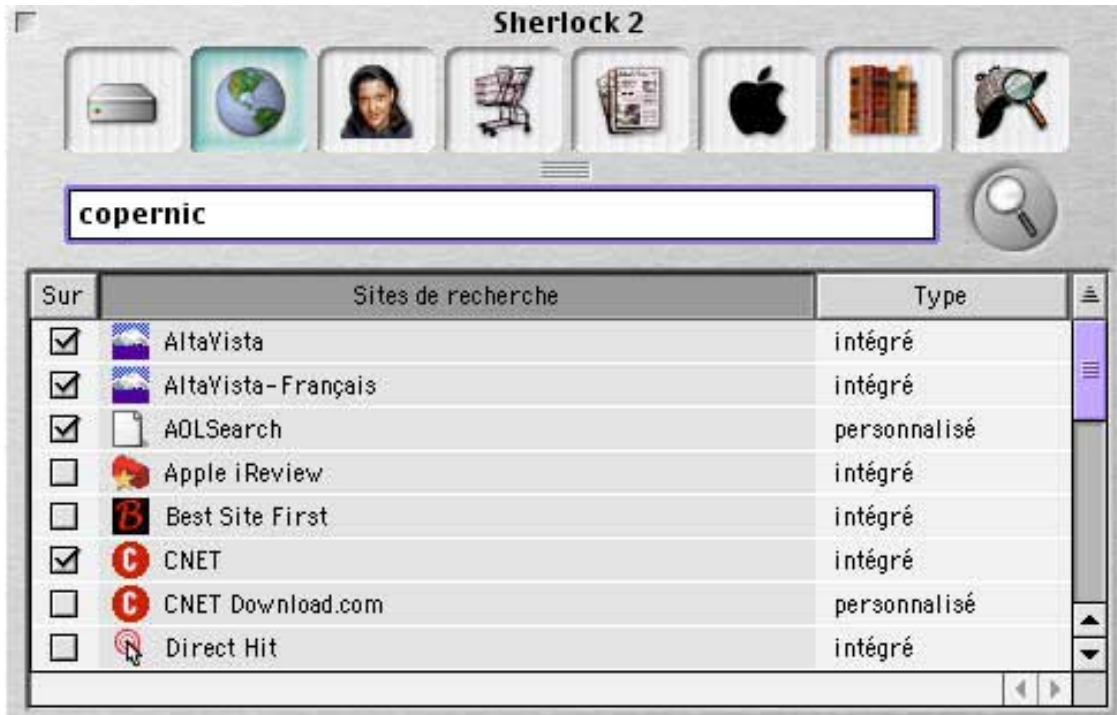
Sherlock 2

copernic

| Sur | Sites de recherche | Type |
|---|---|---|
| ☑ | AltaVista | intégré |
| ☑ | AltaVista-Français | intégré |
| ☑ | AOLSearch | personnalisé |
| ☐ | Apple iReview | intégré |
| ☐ | Best Site First | intégré |
| ☑ | CNET | intégré |
| ☐ | CNET Download.com | personnalisé |
| ☐ | Direct Hit | intégré |